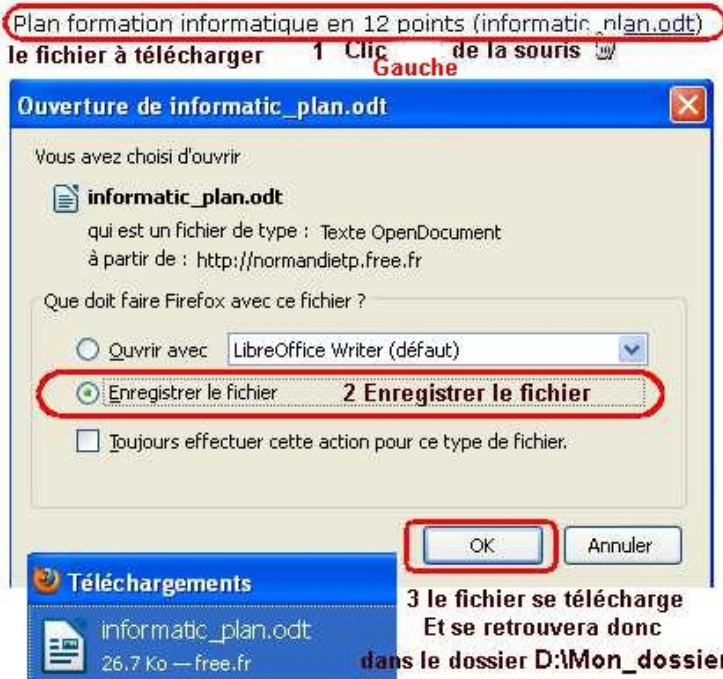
Plan formation informatique en 12 points (informatic_plan.odt)

le fichier à télécharger 1 Clic Gauche de la souris

Ouverture de informatic_plan.odt

Vous avez choisi d'ouvrir

informatic_plan.odt

qui est un fichier de type : Texte OpenDocument

à partir de : http://normandietp.free.fr

Que doit faire Firefox avec ce fichier ?

Ouvrir avec LibreOffice Writer (défaut)

Enregistrer le fichier 2 Enregistrer le fichier

Toujours effectuer cette action pour ce type de fichier.

OK Annuler

Téléchargements

informatic_plan.odt

26.7 Ko — free.fr

3 le fichier se télécharge
Et se retrouvera donc
dans le dossier D:\Mon_dossier